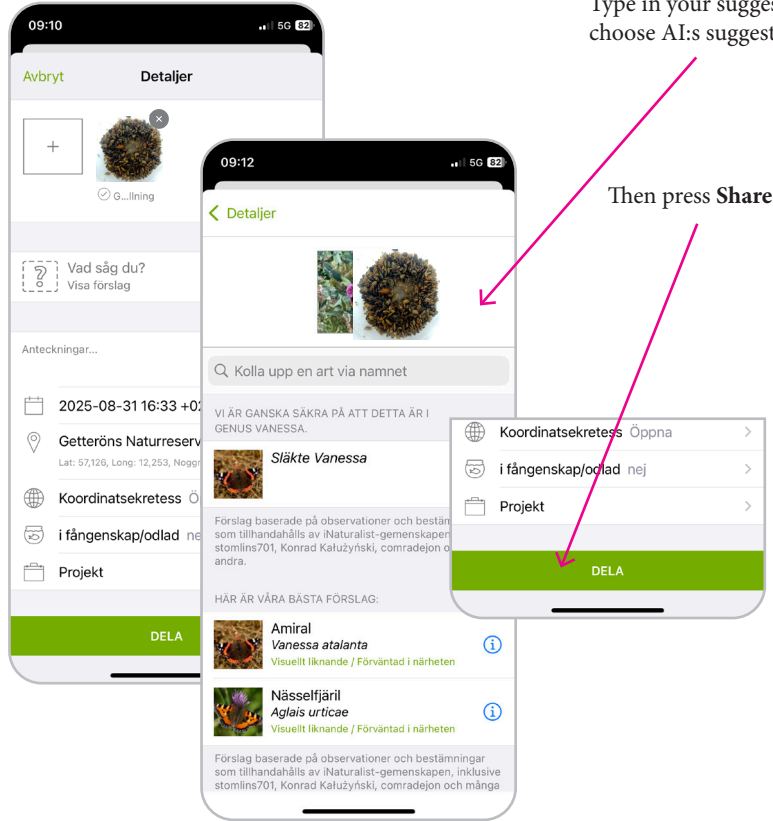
Type in your sugges
choose AI:s suggest

Then press **Share**

09:10 5G 82

Avbryt Detaljer

+

G...lning

Vad såg du?
Visa förslag

Anteckningar...

2025-08-31 16:33 +0

Getteröns Naturreserv
Lat: 57,126, Long: 12,253, Nogg

Koordinatsekretess Ö

i fångenskap/odlad ne

Projekt

DELA

09:12 5G 82

Detaljer

Kolla upp en art via namnet

VI ÄR GANSKA SÄKRA PÅ ATT DETTA ÄR I GENUS VANESSA.

Släkte Vanessa

Förslag baserade på observationer och bestäm som tillhandahålls av iNaturalist-gemenskapen stomlins701, Konrad Kałużyński, comradejon o andra.

HÄR ÄR VÅRA BÄSTA FÖRSLAG:

Amiral
Vanessa atalanta
Visuellt liknande / Förväntad i närheten

Nässelfjäril
Aglais urticae
Visuellt liknande / Förväntad i närheten

Förslag baserade på observationer och bestämningar som tillhandahålls av iNaturalist-gemenskapen, inklusive stomlins701, Konrad Kałużyński, comradejon och många

Koordinatsekretess Öppna

i fångenskap/odlad nej

Projekt

DELA